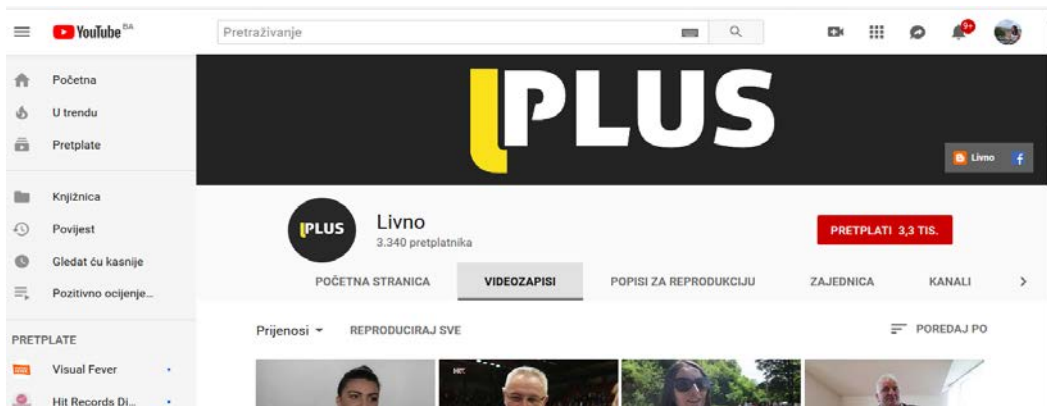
YouTube BA
Pretraživanje
9+
Početna
U trendu
Pretplate
Knjižnica
Povijest
Gledat ću kasnije
Pozitivno ocijenje...
PRETPLATE
Visual Fever
Hit Records Di...
LPLUS
Livno
LPLUS
Livno
3.340 pretplatnika
PRETPLATI 3,3 TIS.
POČETNA STRANICA
VIDEOZAPISI
POPISI ZA REPRODUKCIJU
ZAJEDNICA
KANALI
Prijenosi
REPRODUCIRAJ SVE
POREDAJ PO